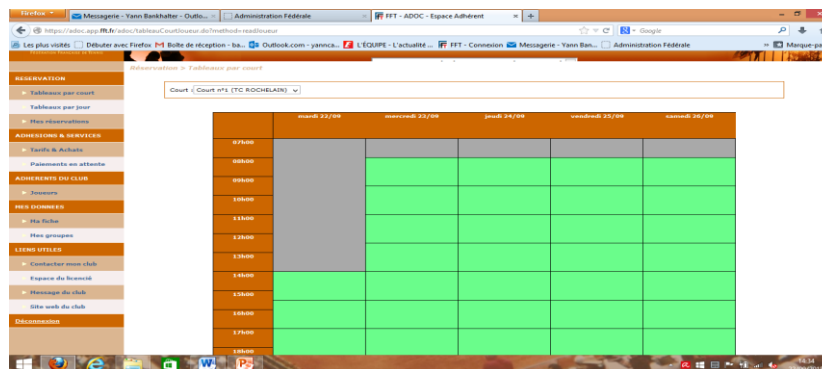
Firefox
Messagerie - Yann Bankhalter - Outlo...
Administration Fédérale
FFT - ADOC - Espace Adhérent
+
https://adoc.app.fft.fr/adoc/tableauCourtJoueur.do?method=readJoueur
Google
Les plus visités
Débuter avec Firefox
Boîte de réception - ba...
Outlook.com - yannca...
L'ÉQUIPE - L'actualité ...
FFT - Connexion
Messagerie - Yann Ban...
Administration Fédérale
Marque-pa

Réservation > Tableaux par court

RESERVATION
Tableaux par court
Tableaux par jour
Mes réservations
ADHESIONS & SERVICES
Tarifs & Achats
Paiements en attente
ADHERENTS DU CLUB
Joueurs
MES DONNEES
Ma fiche
Mes groupes
LIENS UTILES
Contacter mon club
Espace du licencié
Message du club
Site web du club
Déconnexion

Court : Court n°1 (TC ROCHELAIS)

| | mardi 22/09 | mercredi 23/09 | jeudi 24/09 | vendredi 25/09 | samedi 26/09 |
|---|---|---|---|---|---|
| 07h00 | | | | | |
| 08h00 | | | | | |
| 09h00 | | | | | |
| 10h00 | | | | | |
| 11h00 | | | | | |
| 12h00 | | | | | |
| 13h00 | | | | | |
| 14h00 | | | | | |
| 15h00 | | | | | |
| 16h00 | | | | | |
| 17h00 | | | | | |
| 18h00 | | | | | |

14:34